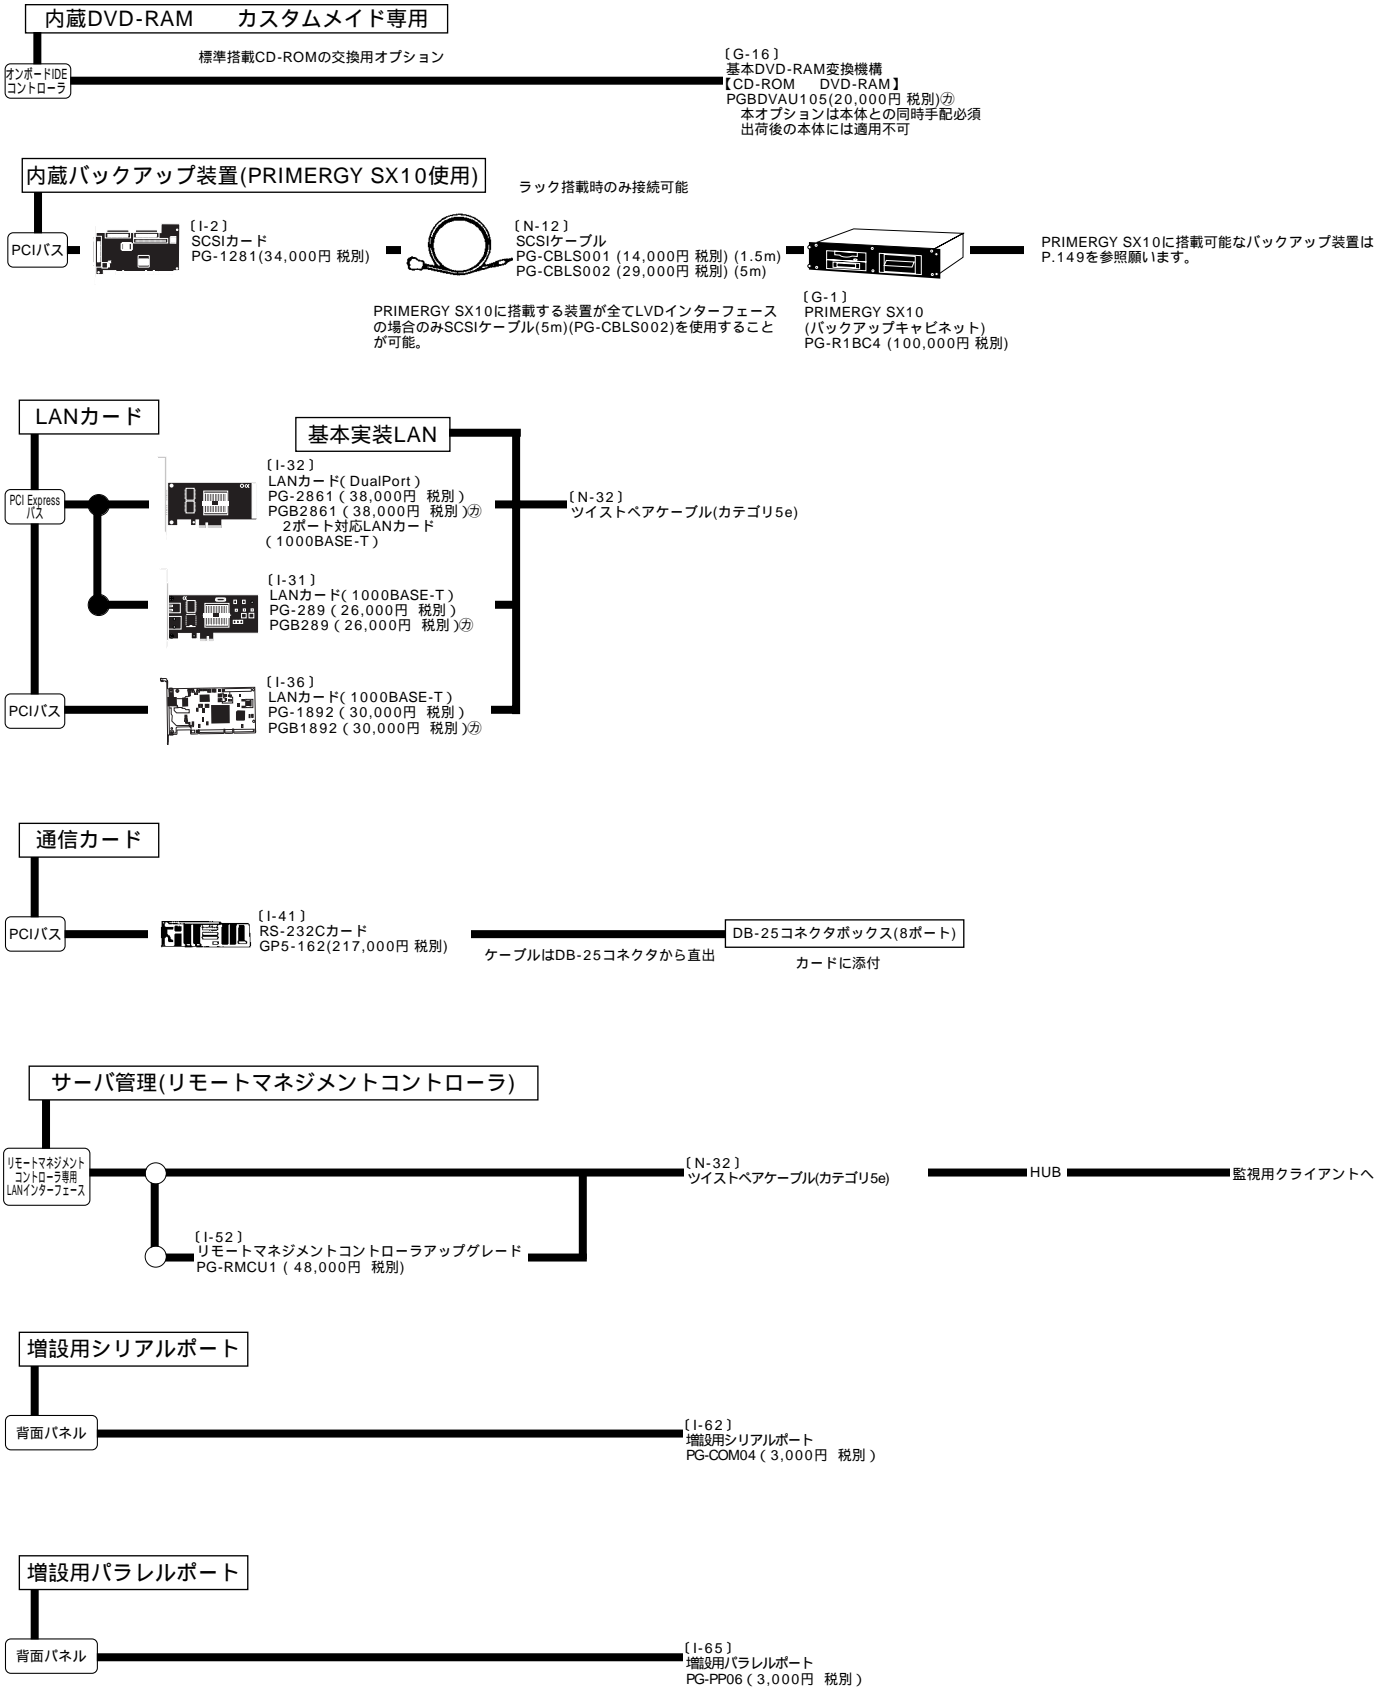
内蔵DVD-RAM　カスタムメイド専用

オンボードIDE コントローラ

標準搭載CD-ROMの交換用オプション

〔G-16〕
基本DVD-RAM変換機構
【CD-ROM　DVD-RAM】
PGBDVAU105(20,000円 税別)㋕
本オプションは本体との同時手配必須
出荷後の本体には適用不可

内蔵バックアップ装置(PRIMERGY SX10使用)

ラック搭載時のみ接続可能

PCIバス

〔I-2〕
SCSIカード
PG-1281(34,000円 税別)

〔N-12〕
SCSIケーブル
PG-CBLS001 (14,000円 税別) (1.5m)
PG-CBLS002 (29,000円 税別) (5m)

PRIMERGY SX10に搭載可能なバックアップ装置はP.149を参照願います。

PRIMERGY SX10に搭載する装置が全てLVDインターフェースの場合のみSCSIケーブル(5m)(PG-CBLS002)を使用することが可能。

〔G-1〕
PRIMERGY SX10
(バックアップキャビネット)
PG-R1BC4 (100,000円 税別)

LANカード

基本実装LAN

PCI Express バス

〔I-32〕
LANカード( DualPort )
PG-2861 ( 38,000円 税別 )
PGB2861 ( 38,000円 税別 )㋕
2ポート対応LANカード
( 1000BASE-T )

〔N-32〕
ツイストペアケーブル(カテゴリ5e)

〔I-31〕
LANカード( 1000BASE-T )
PG-289 ( 26,000円 税別 )
PGB289 ( 26,000円 税別 )㋕

PCIバス

〔I-36〕
LANカード( 1000BASE-T )
PG-1892 ( 30,000円 税別 )
PGB1892 ( 30,000円 税別 )㋕

通信カード

PCIバス

〔I-41〕
RS-232Cカード
GP5-162(217,000円 税別)

ケーブルはDB-25コネクタから直出

DB-25コネクタボックス(8ポート)

カードに添付

サーバ管理(リモートマネジメントコントローラ)

リモートマネジメント コントローラ専用 LANインターフェース

〔N-32〕
ツイストペアケーブル(カテゴリ5e)

HUB

監視用クライアントへ

〔I-52〕
リモートマネジメントコントローラアップグレード
PG-RMCU1 ( 48,000円 税別)

増設用シリアルポート

背面パネル

〔I-62〕
増設用シリアルポート
PG-COM04 ( 3,000円 税別 )

増設用パラレルポート

背面パネル

〔I-65〕
増設用パラレルポート
PG-PP06 ( 3,000円 税別 )